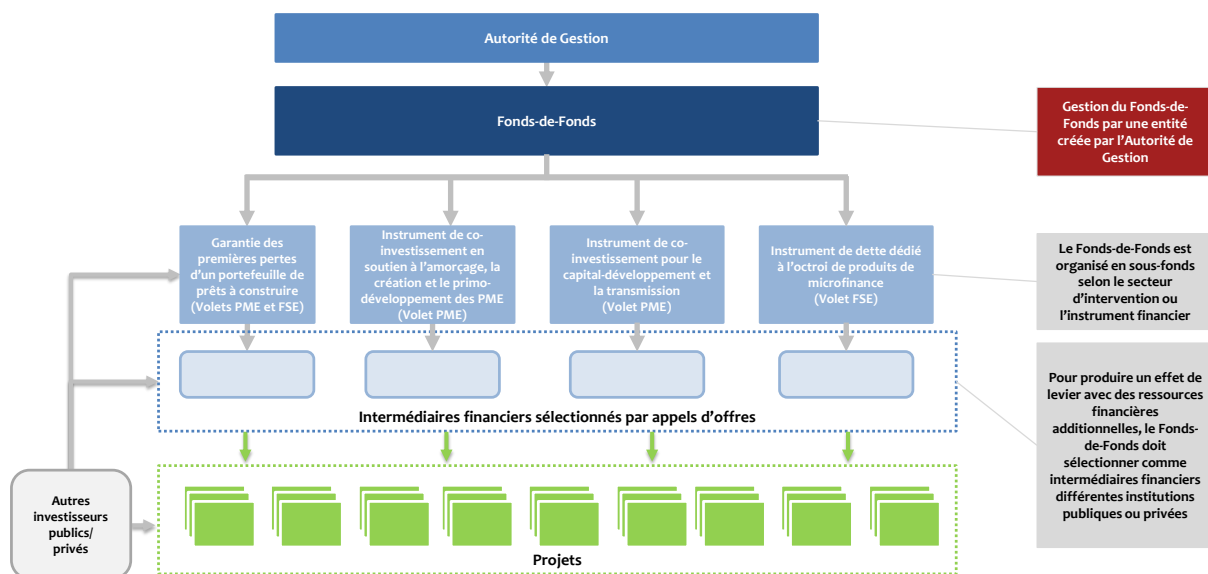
Autorité de Gestion

Fonds-de-Fonds

Gestion du Fonds-de-Fonds par une entité créée par l'Autorité de Gestion

Garantie des premières pertes d'un portefeuille de prêts à construire (Volets PME et FSE)

Instrument de co-investissement en soutien à l'amorçage, la création et le primo-développement des PME (Volet PME)

Instrument de co-investissement pour le capital-développement et la transmission (Volet PME)

Instrument de dette dédié à l'octroi de produits de microfinance (Volet FSE)

Le Fonds-de-Fonds est organisé en sous-fonds selon le secteur d'intervention ou l'instrument financier

Intermédiaires financiers sélectionnés par appels d'offres

Pour produire un effet de levier avec des ressources financières additionnelles, le Fonds-de-Fonds doit sélectionner comme intermédiaires financiers différentes institutions publiques ou privées

Autres investisseurs publics/ privés

Projets